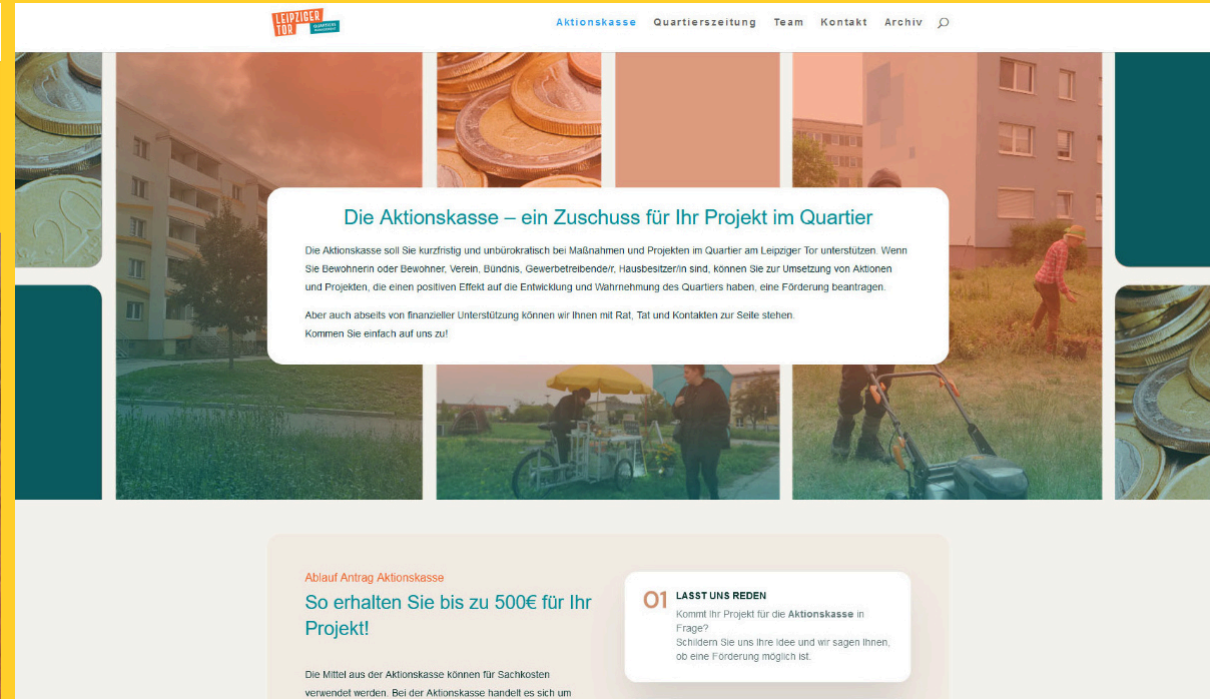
LEIPZIGER TOR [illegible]

Aktionskasse Quartierszeitung Team Kontakt Archiv

Die Aktionskasse – ein Zuschuss für Ihr Projekt im Quartier

Die Aktionskasse soll Sie kurzfristig und unbürokratisch bei Maßnahmen und Projekten im Quartier am Leipziger Tor unterstützen. Wenn Sie Bewohnerin oder Bewohner, Verein, Bündnis, Gewerbetreibende/r, Hausbesitzer/in sind, können Sie zur Umsetzung von Aktionen und Projekten, die einen positiven Effekt auf die Entwicklung und Wahrnehmung des Quartiers haben, eine Förderung beantragen.

Aber auch abseits von finanzieller Unterstützung können wir Ihnen mit Rat, Tat und Kontakten zur Seite stehen. Kommen Sie einfach auf uns zu!

Ablauf Antrag Aktionskasse

So erhalten Sie bis zu 500€ für Ihr Projekt!

Die Mittel aus der Aktionskasse können für Sachkosten verwendet werden. Bei der Aktionskasse handelt es sich um

01 LASST UNS REDEN

Kommt Ihr Projekt für die Aktionskasse in Frage?
Schildern Sie uns Ihre Idee und wir sagen Ihnen, ob eine Förderung möglich ist.